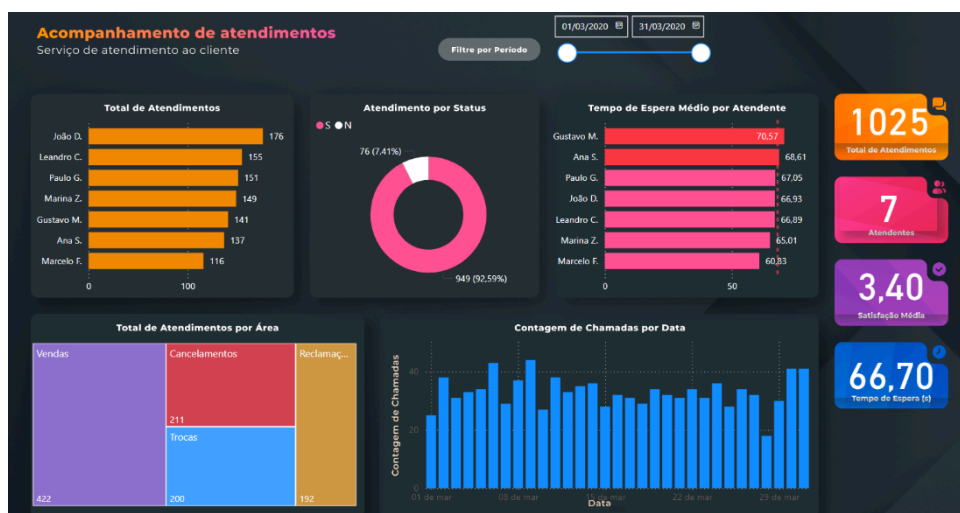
Acompanhamento de atendimentos
Serviço de atendimento ao cliente

Filtre por Período

01/03/2020 31/03/2020

Total de Atendimentos

| | |
|---|---|
| João D. | 176 |
| Leandro C. | 155 |
| Paulo G. | 151 |
| Marina Z. | 149 |
| Gustavo M. | 141 |
| Ana S. | 137 |
| Marcelo F. | 116 |

0 100

Atendimento por Status

S N

76 (7,41%)

949 (92,59%)

Tempo de Espera Médio por Atendente

| | |
|---|---|
| Gustavo M. | 70,57 |
| Ana S. | 68,61 |
| Paulo G. | 67,05 |
| João D. | 66,93 |
| Leandro C. | 66,89 |
| Marina Z. | 65,01 |
| Marcelo F. | 60,83 |

0 50

1025
Total de Atendimentos

7
Atendentes

3,40
Satisfação Média

66,70
Tempo de Espera (s)

Total de Atendimentos por Área

Vendas 422
Cancelamentos 211
Trocas 200
Reclamaç... 192

Contagem de Chamadas por Data

Contagem de Chamadas

40
20
0

01 de mar 08 de mar 15 de mar 22 de mar 29 de mar

Data